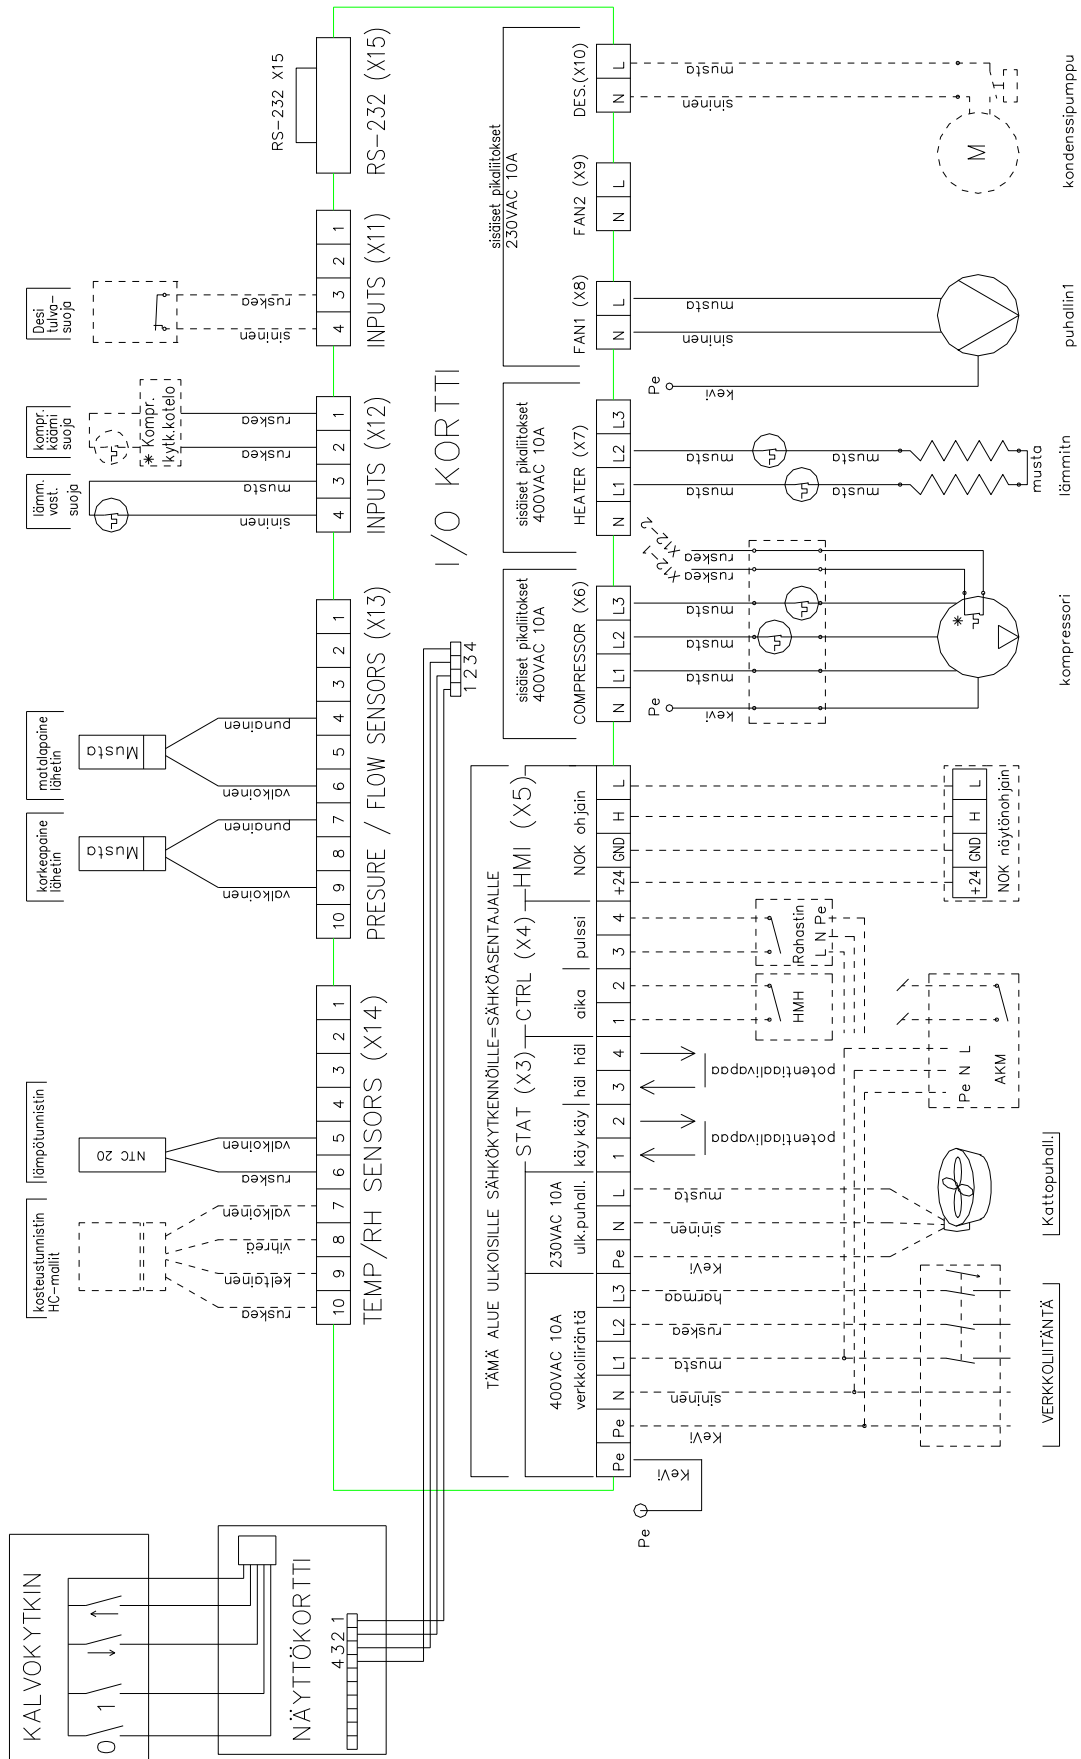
KALVOKYTKIN
0 1
NÄYTTÖKORTTI
4 3 2 1
1 2 3 4
I/O KORTTI
RS-232 X15
RS-232 (X15)
INPUTS (X11)
1 2 3 4
Desi tulva-suoja
ruskea
sininen
INPUTS (X12)
1 2 3 4
kompr. käämi suoja
lämm. vast. suoja
✱ Kompr. kytk.kotelo
ruskea
ruskea
musta
sininen
PRESURE / FLOW SENSORS (X13)
1 2 3 4 5 6 7 8 9 10
matalapaine lähetin
Musta
punainen
valkoinen
korkeapaine lähetin
Musta
punainen
valkoinen
TEMP/RH SENSORS (X14)
1 2 3 4 5 6 7 8 9 10
lämpötunnistin
NTC 20
valkoinen
ruskea
kasteustunnistin HC-mallit
valkoinen
vihreä
keltainen
ruskea
TÄMÄ ALUE ULKOISILLE SÄHKÖKYTKENNÖILLE=SÄHKÖASENTAJALLE
400VAC 10A verkkoliirantä
Pe Pe N L1 L2 L3
230VAC 10A ulk.puhall.
Pe N L
STAT (X3)
käy käy häl häl
1 2 3 4
CTRL (X4)
aika pulssi
1 2 3 4
HMI (X5)
NOK ohjain
+24 GND H L
sisäiset pikaliitokset 400VAC 10A
COMPRESSOR (X6)
N L1 L2 L3
sisäiset pikaliitokset 400VAC 10A
HEATER (X7)
N L1 L2 L3
sisäiset pikaliitokset 230VAC 10A
FAN1 (X8)
N L
FAN2 (X9)
N L
DES.(X10)
N L
Pe
kevi
kevi
sininen
musta
ruskea
harmaa
kevi
sininen
musta
potentiaalivapaa
potentiaalivapaa
HMH
Rohastin L N Pe
NOK näytönohjain
+24 GND H L
Pe N L
AKM
Kattopuhall.
VERKKOLIITÄNTÄ
Pe
kevi
musta
musta
musta
ruskea
ruskea
X12-1
X12-2
✱
kompressori
musta
musta
musta
musta
musta
lämmitn
Pe
kevi
sininen
musta
puhallin1
sininen
musta
M
kondenssipumppu